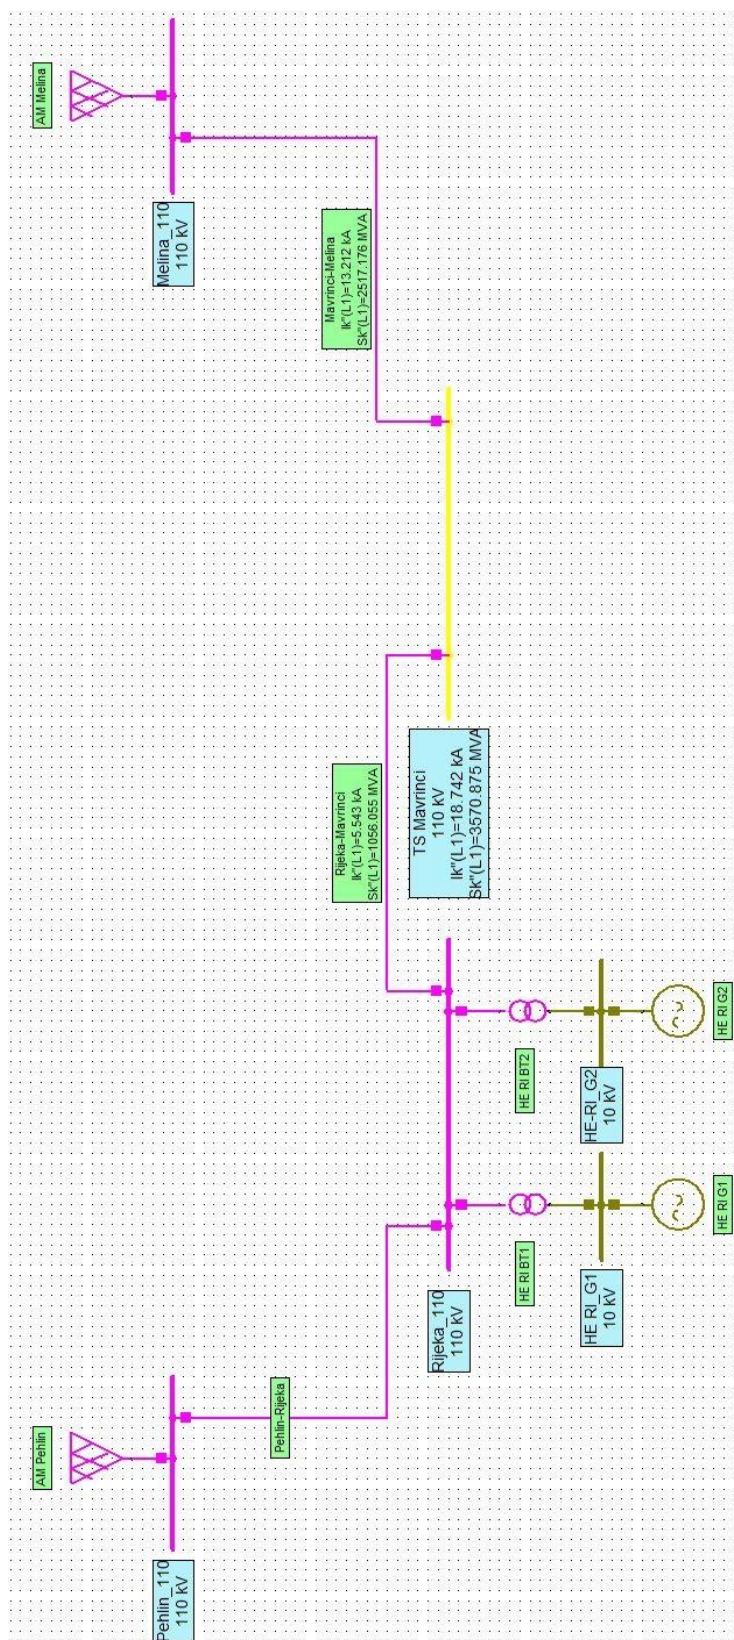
AM Melina

Melina_110
110 kV

Mavrinci-Melina
Ik"(L1)=13.212 kA
SK"(L1)=2517.176 MVA

TS Mavrinci
110 kV
Ik"(L1)=18.742 kA
SK"(L1)=3570.875 MVA

Rijeka-Mavrinci
Ik"(L1)=5.543 kA
SK"(L1)=1056.055 MVA

HE RI BT2

HE-RI_G2
10 kV

HE RI G2

HE RI BT1

HE RI_G1
10 kV

HE RI G1

Rijeka_110
110 kV

Pehlin-Rijeka

AM Pehlin

Pehlin_110
110 kV